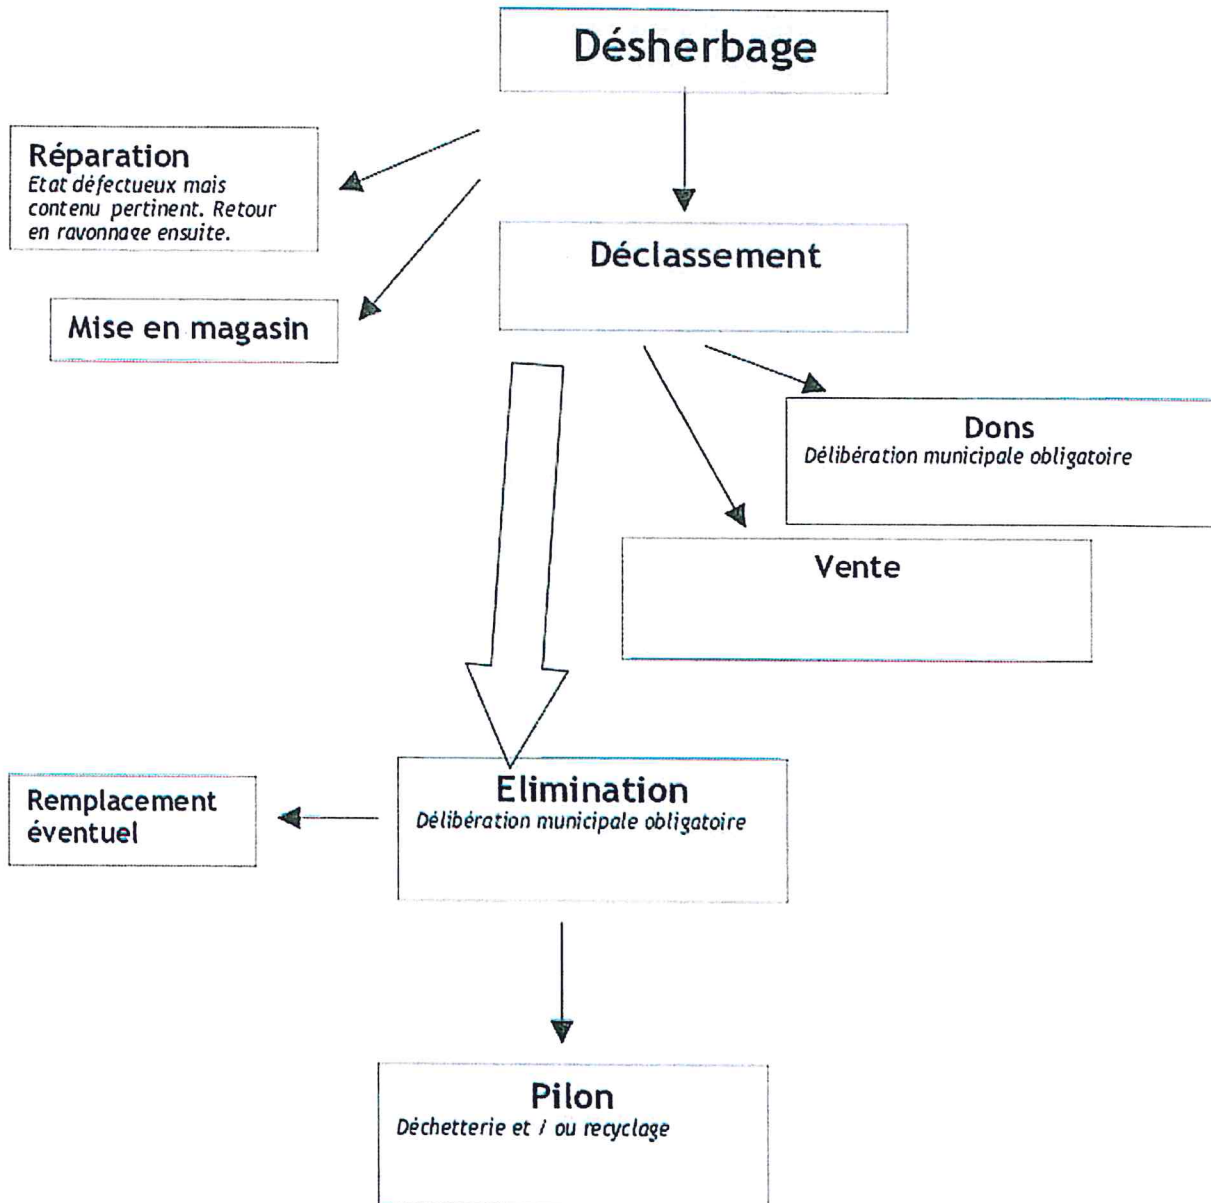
Désherbage

Réparation
Etat défectueux mais contenu pertinent. Retour en rayonnage ensuite.

Mise en magasin

Déclassement

Dons
Délibération municipale obligatoire

Vente

Remplacement éventuel

Elimination
Délibération municipale obligatoire

Pilon
Déchetterie et / ou recyclage